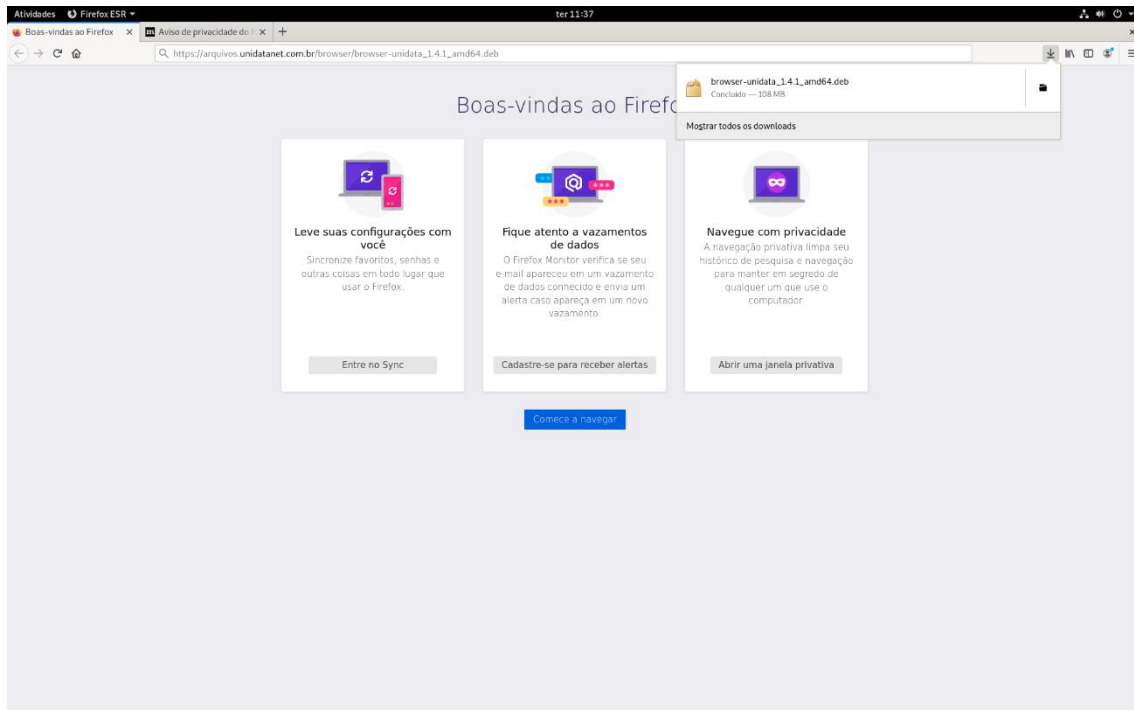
Atividades Firefox ESR ▾

ter 11:37

Boas-vindas ao Firefox ×

Aviso de privacidade do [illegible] ×

+

https://arquivos.unidatanet.com.br/browser/browser-unidata_1.4.1_amd64.deb

browser-unidata_1.4.1_amd64.deb
Concluído — 108 MB

Mostrar todos os downloads

Boas-vindas ao Firefo

Leve suas configurações com você

Sincronize favoritos, senhas e outras coisas em todo lugar que usar o Firefox.

Entre no Sync

Fique atento a vazamentos de dados

O Firefox Monitor verifica se seu e-mail apareceu em um vazamento de dados conhecido e envia um alerta caso apareça em um novo vazamento.

Cadastre-se para receber alertas

Navegue com privacidade

A navegação privativa limpa seu histórico de pesquisa e navegação para manter em segredo de qualquer um que use o computador

Abrir uma janela privativa

Comece a navegar